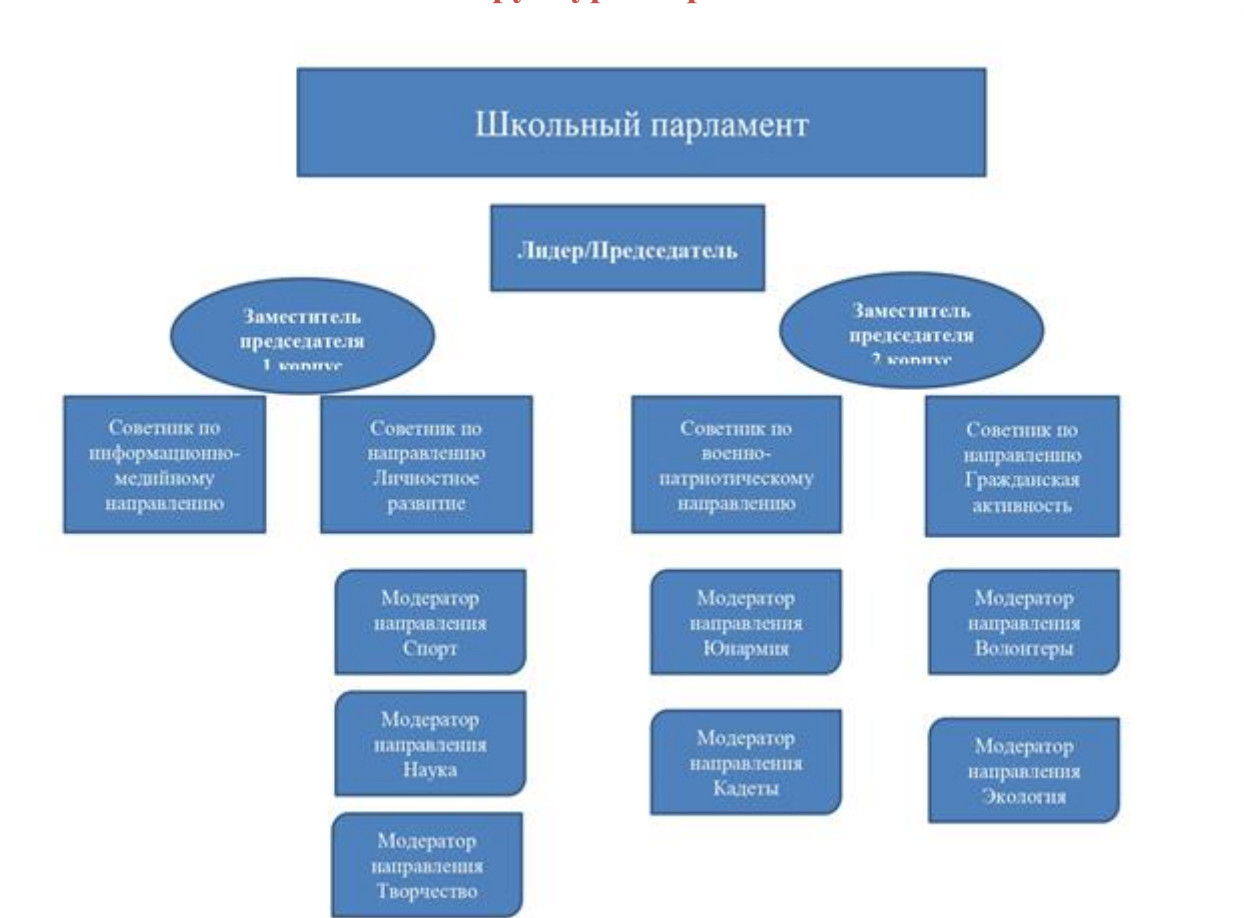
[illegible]

Школьный парламент

Лидер/Председатель

Заместитель председателя 1 корпус

Заместитель председателя 2 корпус

Советник по информационно-медийному направлению

Советник по направлению Личностное развитие

Советник по военно-патриотическому направлению

Советник по направлению Гражданская активность

Модератор направления Спорт

Модератор направления Наука

Модератор направления Творчество

Модератор направления Юнармия

Модератор направления Кадеты

Модератор направления Волонтеры

Модератор направления Экология